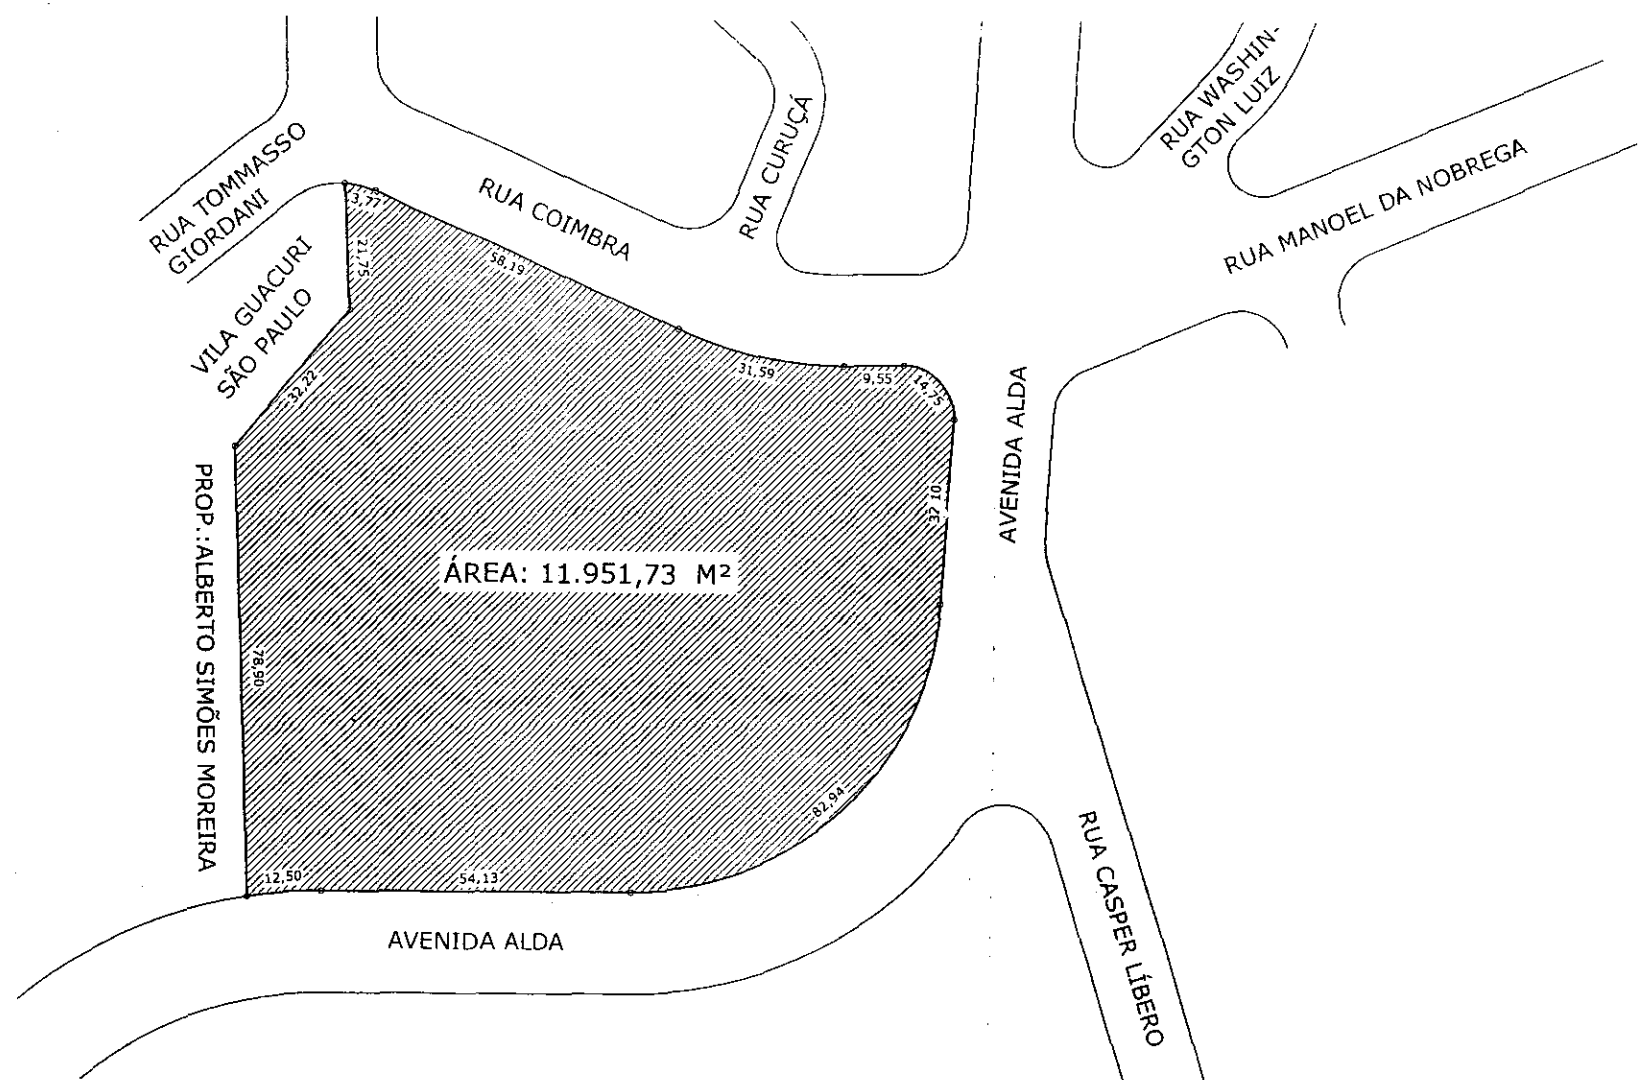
RUA TOMMASSO GIORDANI

RUA COIMBRA

RUA CURUÇÁ

RUA WASHINGTON LUIZ

RUA MANOEL DA NOBREGA

VILA GUACURI SÃO PAULO

3,77

21,75

58,19

32,22

31,59

9,55

14,75

AVENIDA ALDA

32,10

PROP.:ALBERTO SIMÕES MOREIRA

ÁREA: 11.951,73 M²

78,90

82,94

12,50

54,13

RUA CASPER LÍBERO

AVENIDA ALDA